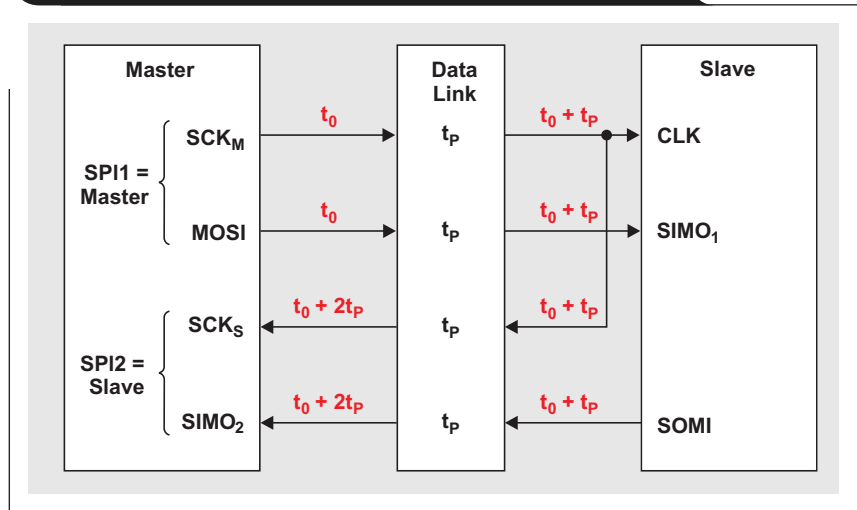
Master

SPI1 = Master

$SCK_M$

MOSI

SPI2 = Slave

$SCK_S$

$SIMO_2$

$t_0$

$t_0$

$t_0 + 2t_P$

$t_0 + 2t_P$

Data Link

$t_P$

$t_P$

$t_P$

$t_P$

$t_0 + t_P$

$t_0 + t_P$

$t_0 + t_P$

$t_0 + t_P$

Slave

CLK

$SIMO_1$

SOMI